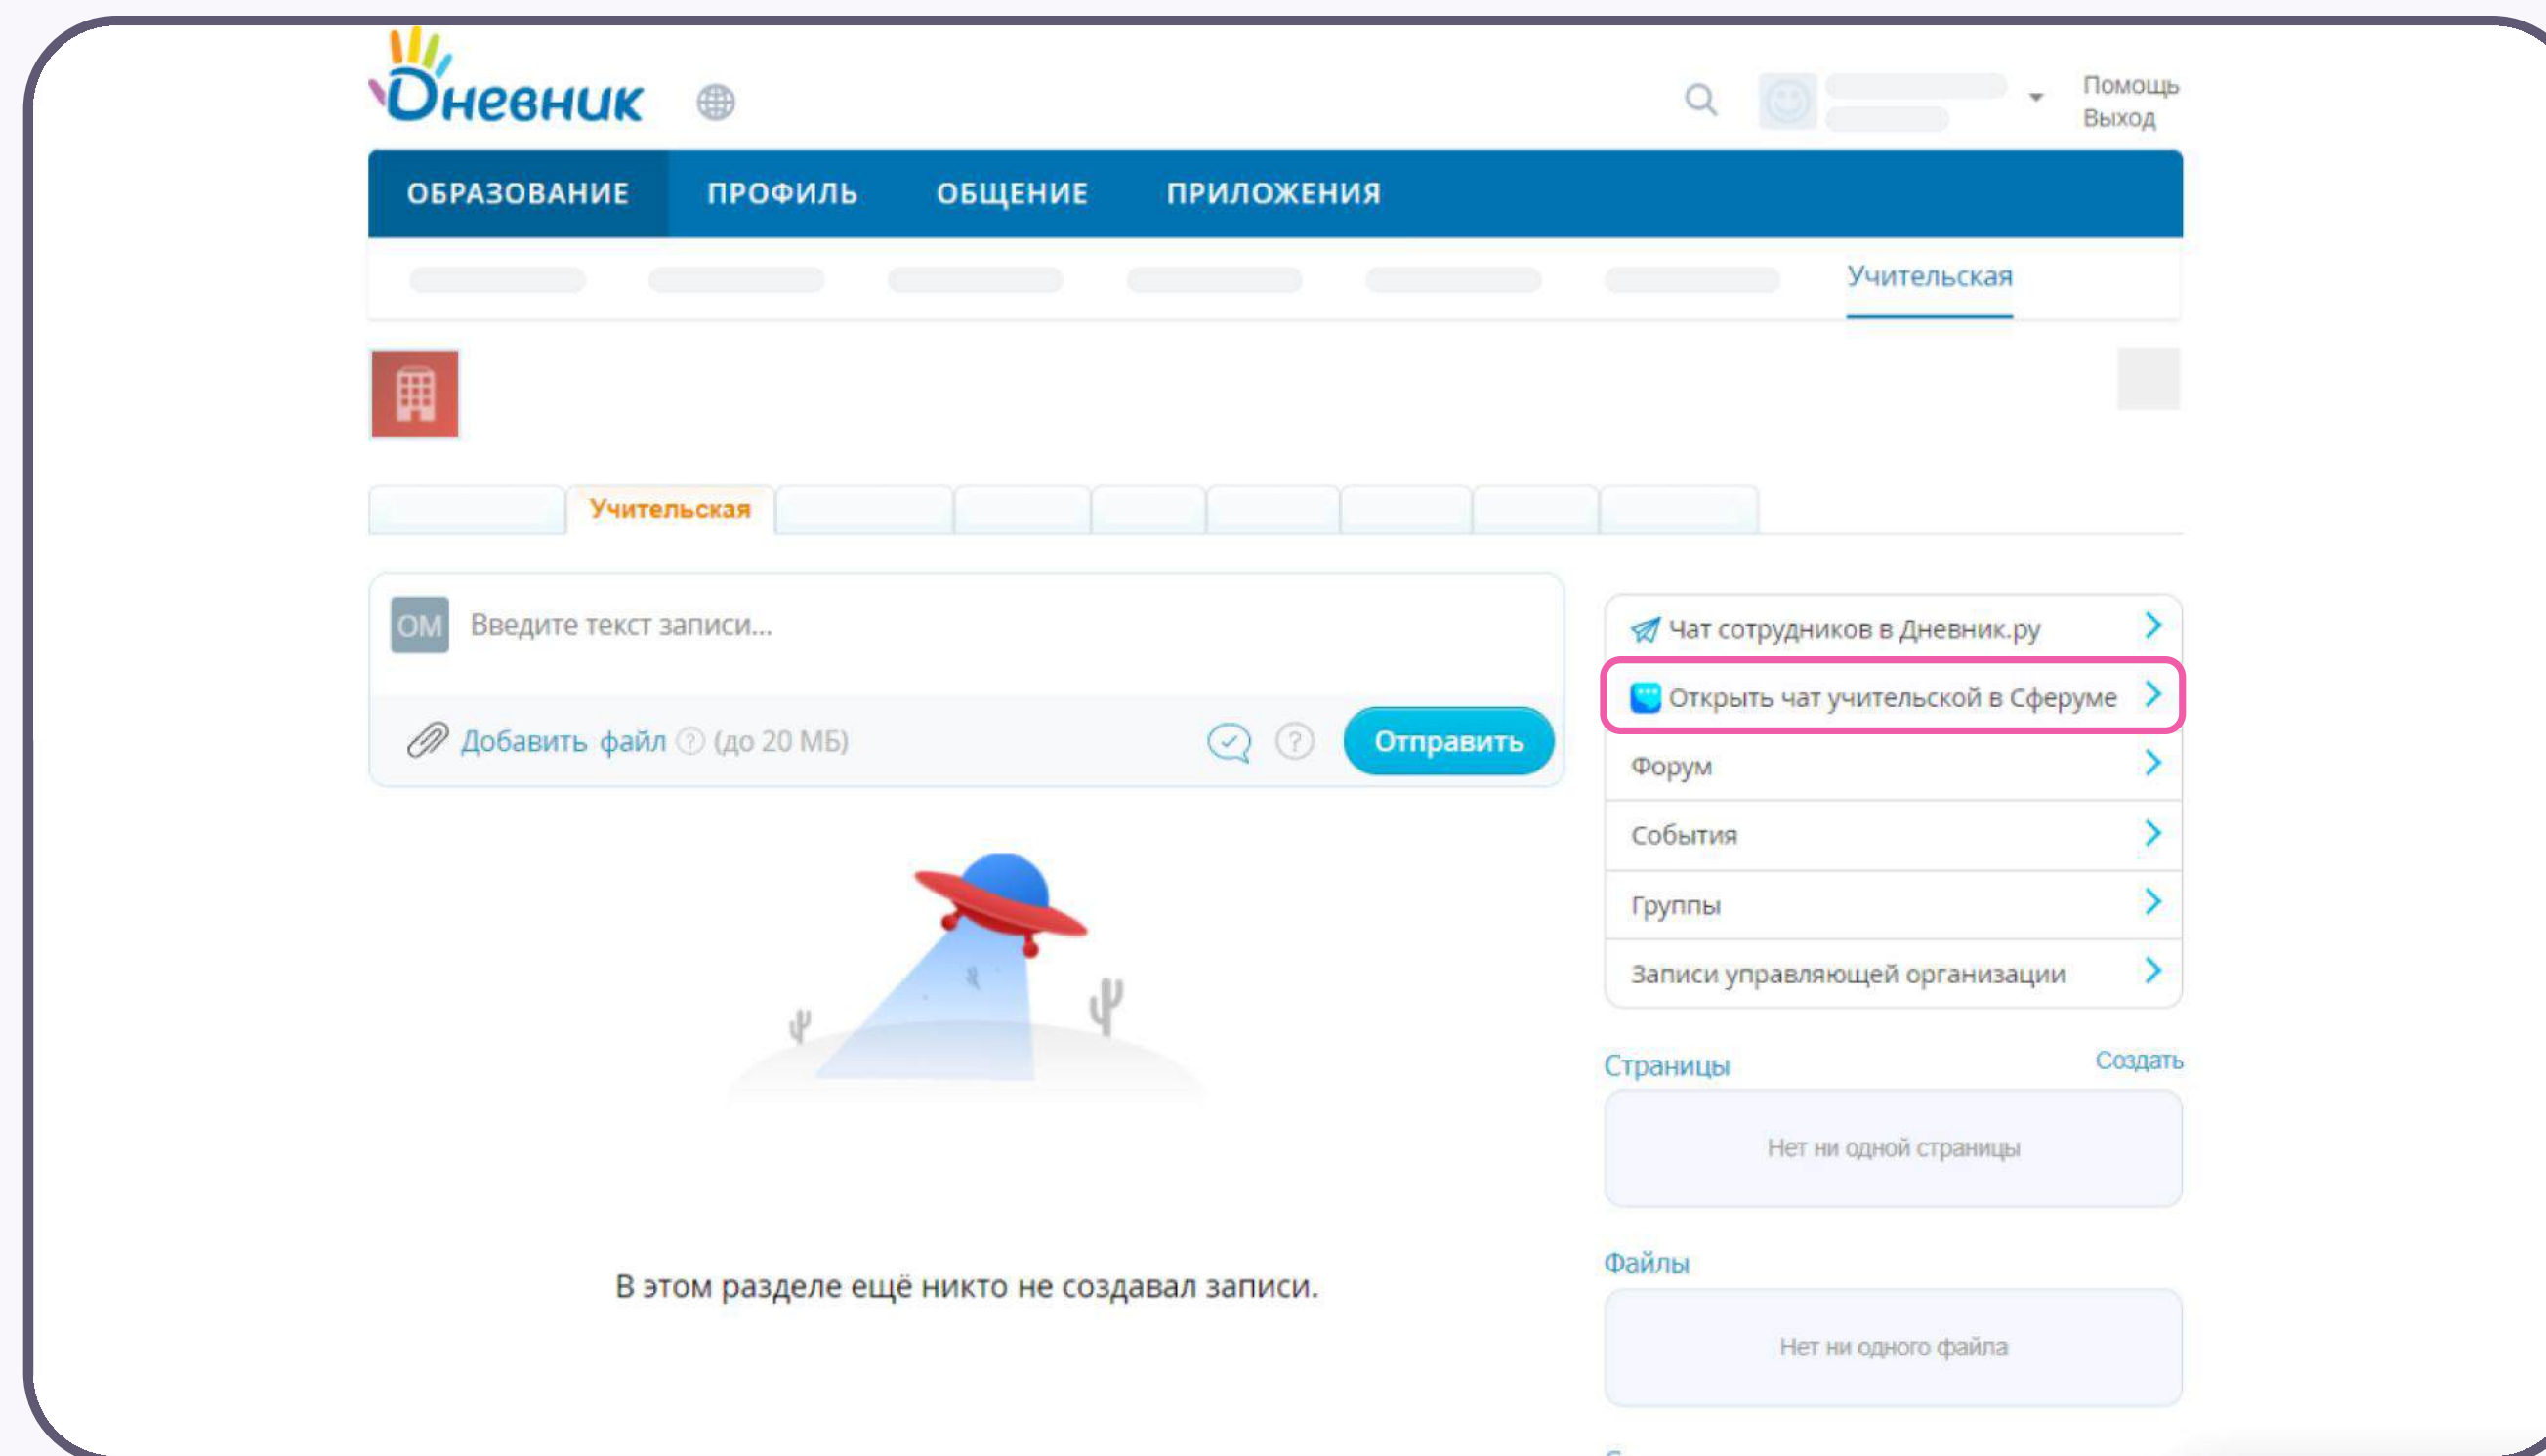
Дневник

Помощь
Выход

ОБРАЗОВАНИЕ ПРОФИЛЬ ОБЩЕНИЕ ПРИЛОЖЕНИЯ

Учительская

Учительская

ОМ Введите текст записи...

Добавить файл (до 20 МБ)

Отправить

В этом разделе ещё никто не создавал записи.

Чат сотрудников в Дневник.ру
Открыть чат учительской в Сферуме
Форум
События
Группы
Записи управляющей организации

Страницы
Создать
Нет ни одной страницы

Файлы
Нет ни одного файла